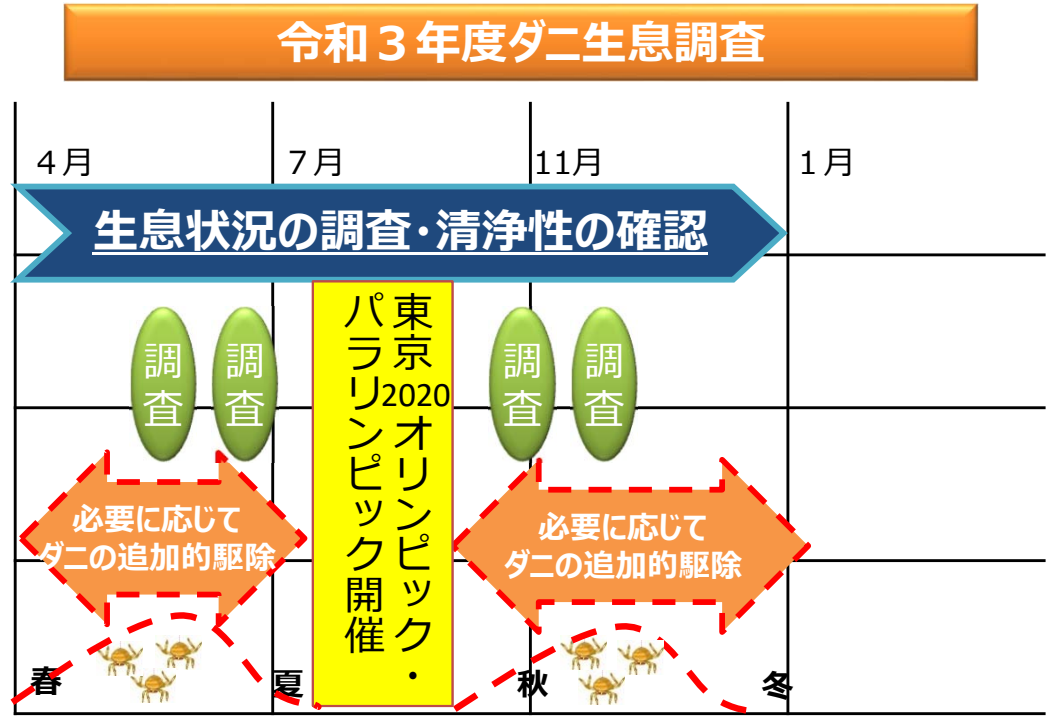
令和３年度ダニ生息調査

4月 7月 11月 1月

生息状況の調査・清浄性の確認

調査 調査

東京2020オリンピック・パラリンピック開催

調査 調査

必要に応じてダニの追加的駆除

必要に応じてダニの追加的駆除

春 夏 秋 冬